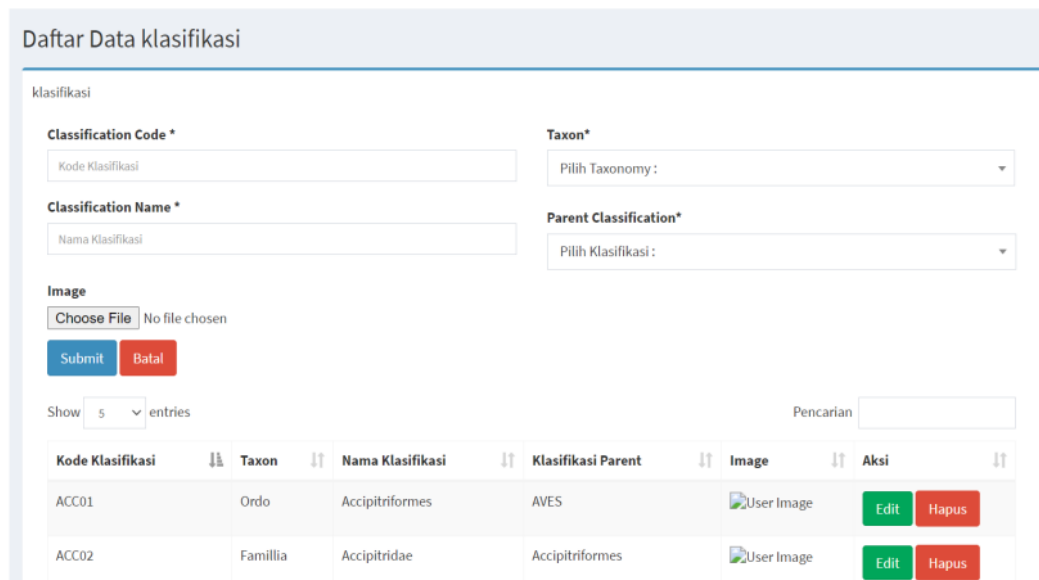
Daftar Data klasifikasi

klasifikasi

Classification Code *

Kode Klasifikasi

Taxon*

Pilih Taxonomy :

Classification Name *

Nama Klasifikasi

Parent Classification*

Pilih Klasifikasi :

Image

Choose File No file chosen

Submit Batal

Show 5 entries

Pencarian

| Kode Klasifikasi | Taxon | Nama Klasifikasi | Klasifikasi Parent | Image | Aksi |
|---|---|---|---|---|---|
| ACC01 | Ordo | Accipitriformes | AVES | User Image | Edit Hapus |
| ACC02 | Famillia | Accipitridae | Accipitriformes | User Image | Edit Hapus |